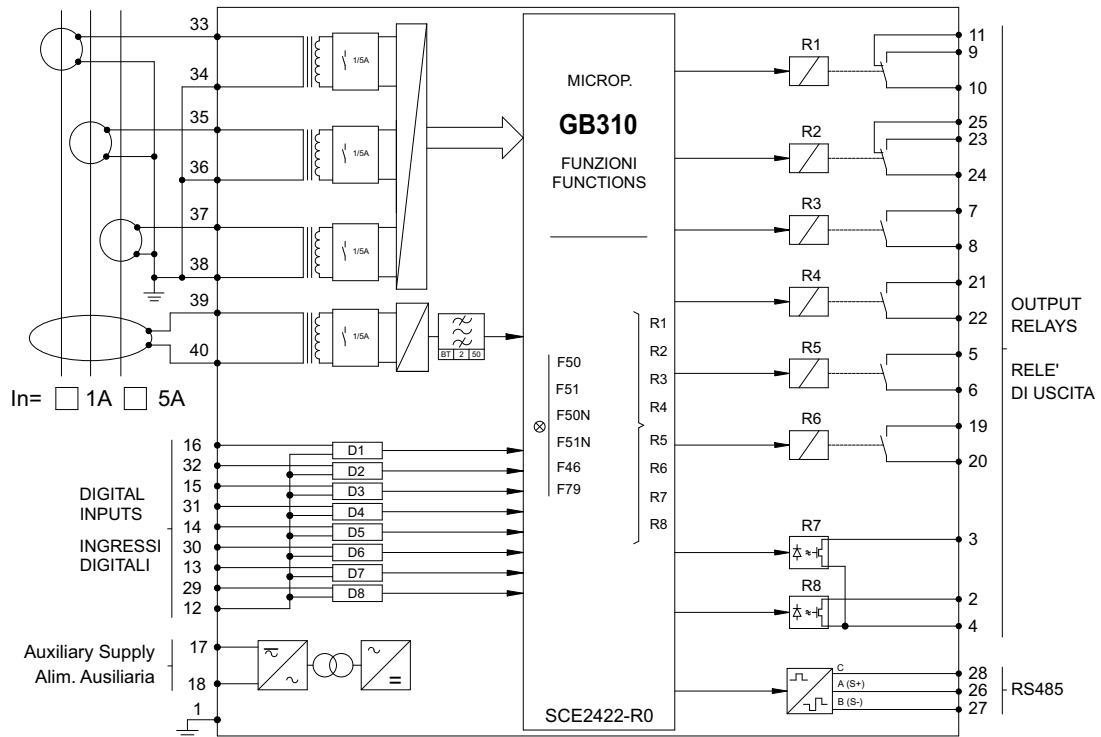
33
34
35
36
37
38
39
40

1/5A
1/5A
1/5A
1/5A

BT 2 50

In= 1A 5A

MICROP.

GB310

FUNZIONI
FUNCTIONS

F50
F51
F50N
F51N
F46
F79

R1
R2
R3
R4
R5
R6
R7
R8

SCE2422-R0

16
32
15
31
14
30
13
29
12

D1
D2
D3
D4
D5
D6
D7
D8

DIGITAL
INPUTS

INGRESSI
DIGITALI

Auxiliary Supply
Alim. Ausiliaria

17
18
1

R1
11
9
10

R2
25
23
24

R3
7
8

R4
21
22

R5
5
6

R6
19
20

R7
3

R8
2
4

OUTPUT
RELAYS

RELE'
DI USCITA

C
A (S+)
B (S-)
28
26
27
RS485